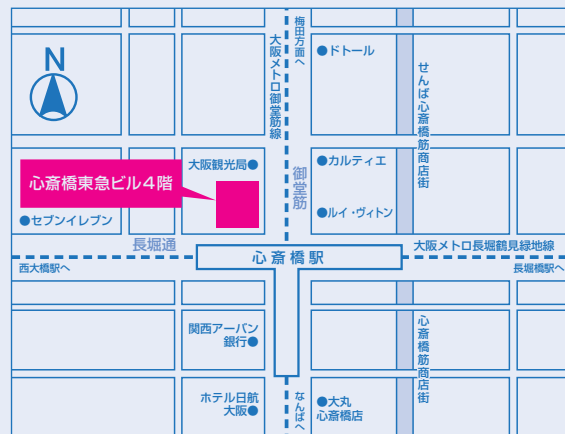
N

梅田方面へ

大阪メトロ御堂筋線

●ドトール

せんば心斎橋筋商店街

大阪観光局●

心斎橋東急ビル4階

●カルティエ

御堂筋

●ルイ・ヴィトン

●セブンイレブン

長堀通

西大橋駅へ

心斎橋駅

大阪メトロ長堀鶴見緑地線

長堀橋駅へ

関西アーバン銀行●

心斎橋筋商店街

ホテル日航大阪●

なんばへ

●大丸心斎橋店